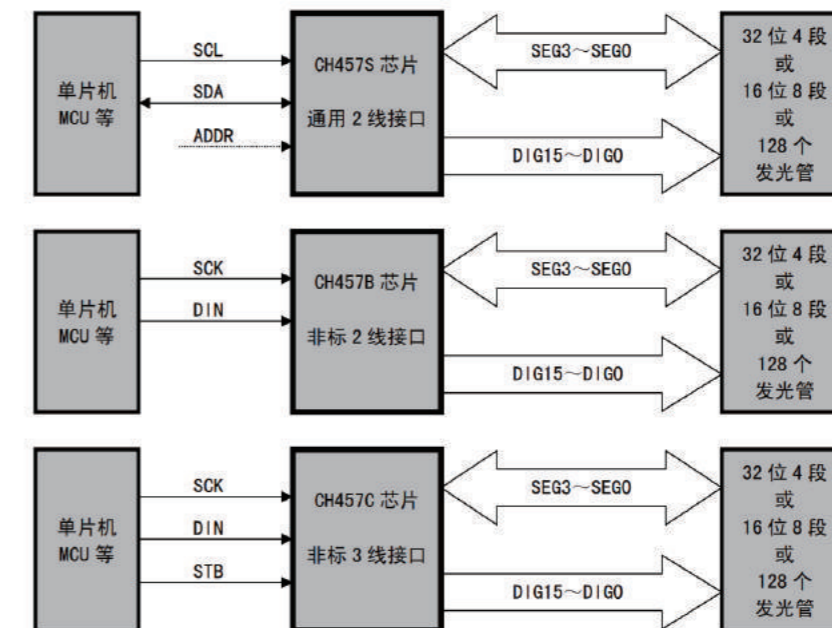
单片机
MCU 等

SCL
SDA
ADDR

CH457S 芯片
通用 2 线接口

SEG3～SEG0
DIG15～DIG0

32 位 4 段
或
16 位 8 段
或
128 个
发光管

单片机
MCU 等

SCK
DIN

CH457B 芯片
非标 2 线接口

SEG3～SEG0
DIG15～DIG0

32 位 4 段
或
16 位 8 段
或
128 个
发光管

单片机
MCU 等

SCK
DIN
STB

CH457C 芯片
非标 3 线接口

SEG3～SEG0
DIG15～DIG0

32 位 4 段
或
16 位 8 段
或
128 个
发光管